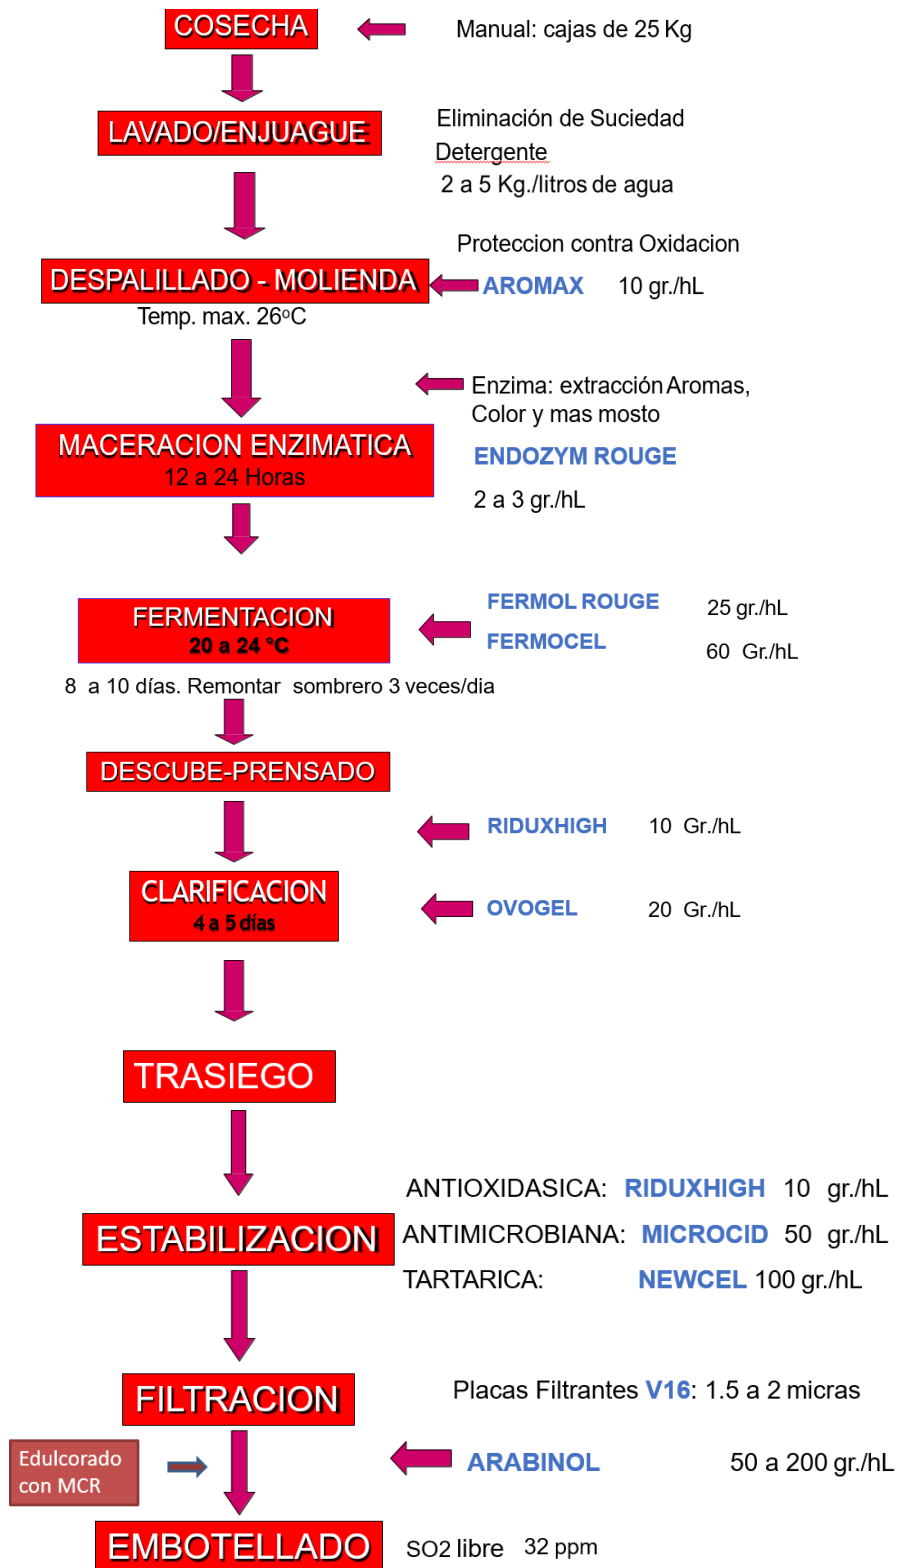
COSECHA

Manual: cajas de 25 Kg

LAVADO/ENJUAGUE

Eliminación de Suciedad
Detergente
2 a 5 Kg./litros de agua

Proteccion contra Oxidacion

DESPALILLADO - MOLIENDA

AROMAX 10 gr./hL

Temp. max. 26ºC

Enzima: extracción Aromas, Color y mas mosto

MACERACION ENZIMATICA
12 a 24 Horas

ENDOZYM ROUGE
2 a 3 gr./hL

FERMENTACION
20 a 24 °C

FERMOL ROUGE 25 gr./hL
FERMOCEL 60 Gr./hL

8 a 10 días. Remontar sombrero 3 veces/dia

DESCUBE-PRENSADO

RIDUXHIGH 10 Gr./hL

CLARIFICACION
4 a 5 días

OVOGEL 20 Gr./hL

TRASIEGO

ANTIOXIDASICA: RIDUXHIGH 10 gr./hL

ESTABILIZACION

ANTIMICROBIANA: MICROCID 50 gr./hL
TARTARICA: NEWCEL 100 gr./hL

FILTRACION

Placas Filtrantes V16: 1.5 a 2 micras

Edulcorado con MCR

ARABINOL 50 a 200 gr./hL

EMBOTELLADO

SO2 libre 32 ppm